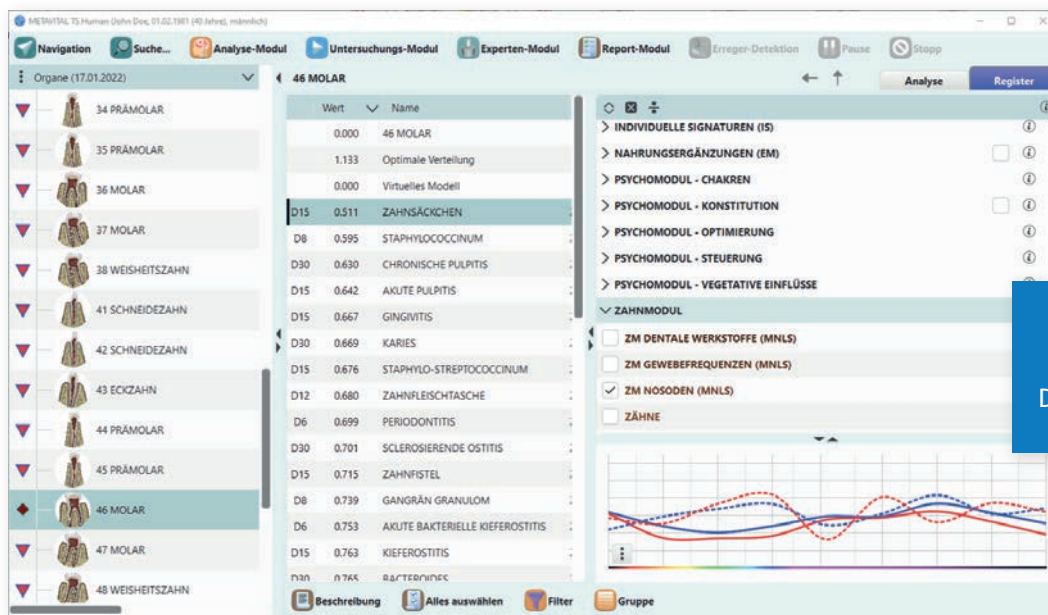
METAVITAL TS Human (John Doe, 01.02.1981 (40 Jahre), männlich)

Navigation Suche... Analyse-Modul Untersuchungs-Modul Experten-Modul Report-Modul Erreger-Detektion Pause Stopp

Organe (17.01.2022)

34 PRÄMOLAR
35 PRÄMOLAR
36 MOLAR
37 MOLAR
38 WEISHEITSZAHN
41 SCHNEIDEZAHN
42 SCHNEIDEZAHN
43 ECKZAHN
44 PRÄMOLAR
45 PRÄMOLAR
46 MOLAR
47 MOLAR
48 WEISHEITSZAHN

46 MOLAR

| | Wert | Name |
|---|---|---|
| | 0.000 | 46 MOLAR |
| | 1.133 | Optimale Verteilung |
| | 0.000 | Virtuelles Modell |
| D15 | 0.511 | ZAHNSÄCKCHEN |
| D8 | 0.595 | STAPHYLOCOCCINUM |
| D30 | 0.630 | CHRONISCHE PULPITIS |
| D15 | 0.642 | AKUTE PULPITIS |
| D15 | 0.667 | GINGIVITIS |
| D30 | 0.669 | KARIES |
| D15 | 0.676 | STAPHYLO-STREPTOCOCCINUM |
| D12 | 0.680 | ZAHNFLEISCHTASCHE |
| D6 | 0.699 | PERIODONTITIS |
| D30 | 0.701 | SCLEROSIERENDE OSTITIS |
| D15 | 0.715 | ZAHNFISTEL |
| D8 | 0.739 | GANGRÄN GRANULOM |
| D6 | 0.753 | AKUTE BAKTERIELLE KIEFEROSTITIS |
| D15 | 0.763 | KIEFEROSTITIS |
| D30 | 0.765 | BACTEROIDES |

Analyse Register

> INDIVIDUELLE SIGNATUREN (IS)
> NAHRUNGSERGÄNZUNGEN (EM)
> PSYCHOMODUL - CHAKREN
> PSYCHOMODUL - KONSTITUTION
> PSYCHOMODUL - OPTIMIERUNG
> PSYCHOMODUL - STEUERUNG
> PSYCHOMODUL - VEGETATIVE EINFLÜSSE
ZAHNMODUL
ZM DENTALE WERKSTOFFE (MNLS)
ZM GEWEBEFREQUENZEN (MNLS)
ZM NOSODEN (MNLS)
ZÄHNE

D

Beschreibung Alles auswählen Filter Gruppe